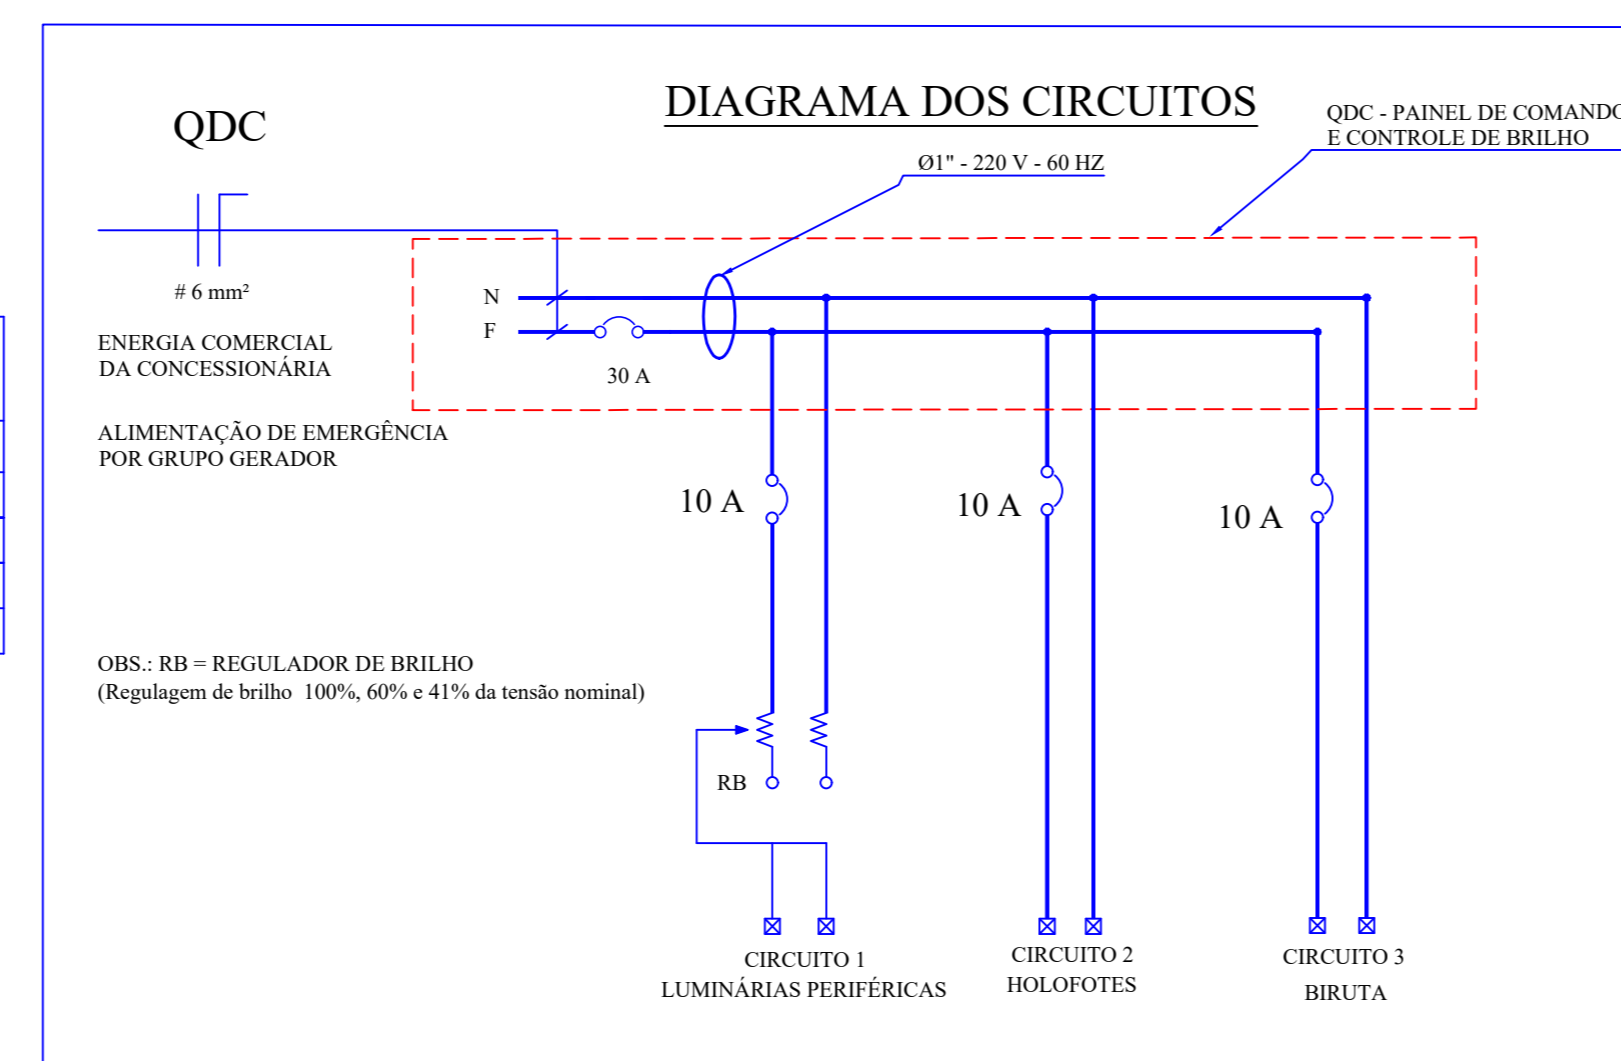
QDC

DIAGRAMA DOS CIRCUITOS

QDC - PAINEL DE COMANDO
E CONTROLE DE BRILHO

Ø1" - 220 V - 60 HZ

# 6 mm²

ENERGIA COMERCIAL
DA CONCESSIONÁRIA

N
F

30 A

ALIMENTAÇÃO DE EMERGÊNCIA
POR GRUPO GERADOR

10 A

10 A

10 A

OBS.: RB = REGULADOR DE BRILHO
(Regulagem de brilho 100%, 60% e 41% da tensão nominal)

RB

CIRCUITO 1
LUMINÁRIAS PERIFÉRICAS

CIRCUITO 2
HOLOFOTES

CIRCUITO 3
BIRUTA